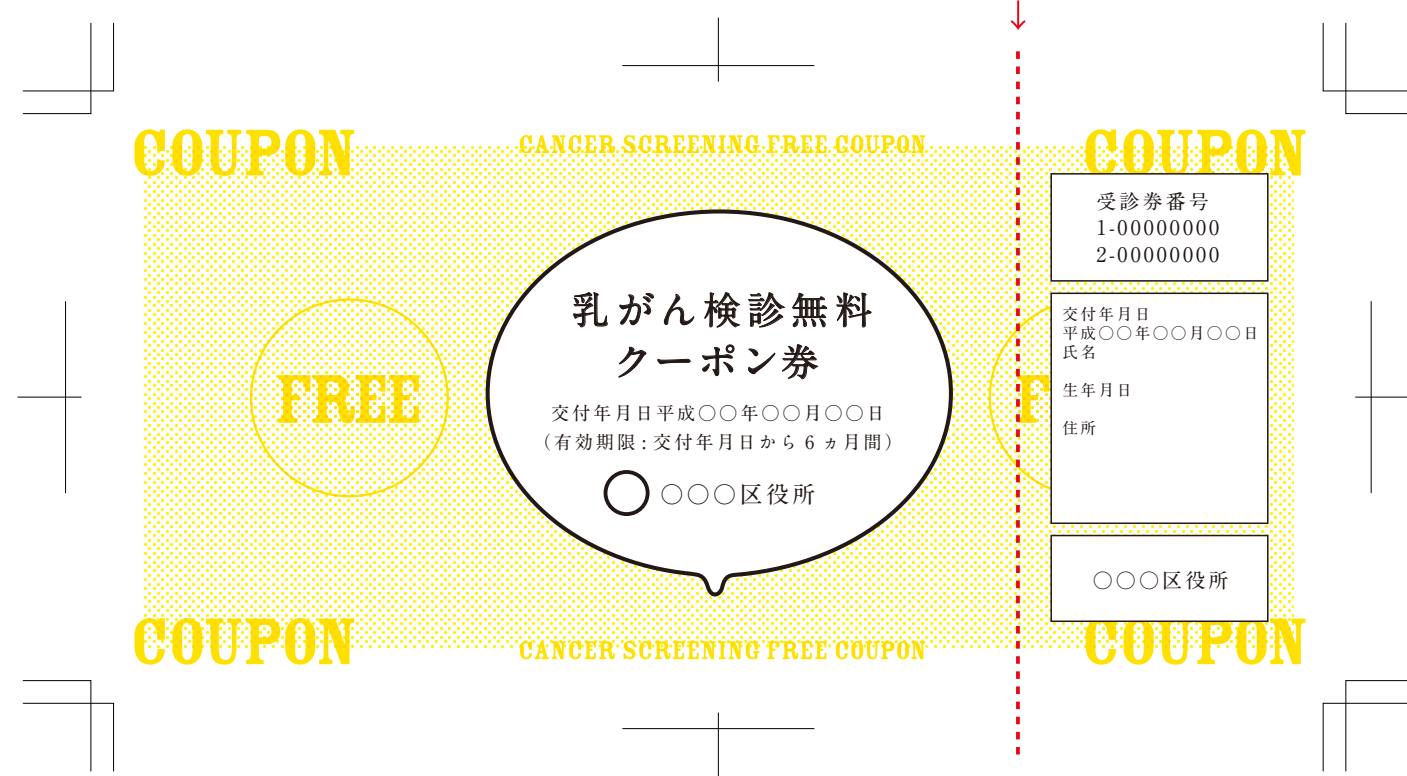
COUPON

CANCER SCREENING FREE COUPON

FREE

乳がん検診無料
クーポン券

交付年月日平成○○年○○月○○日
（有効期限：交付年月日から６ヵ月間）

○○○区役所

COUPON

CANCER SCREENING FREE COUPON

COUPON

受診券番号
1-00000000
2-00000000

交付年月日
平成○○年○○月○○日
氏名

生年月日

住所

○○○区役所

COUPON